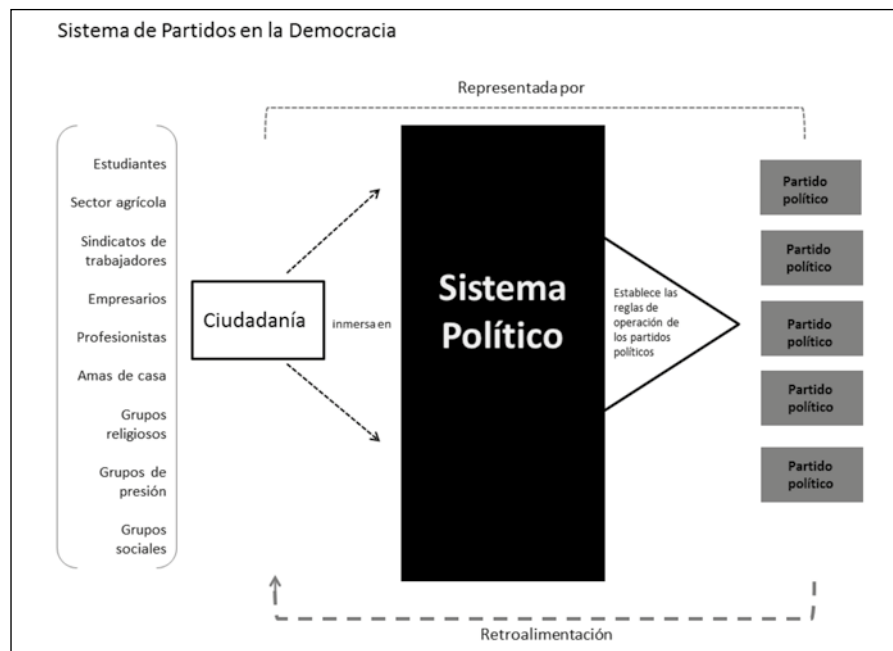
Sistema de Partidos en la Democracia

Representada por

Estudiantes

Sector agrícola

Sindicatos de trabajadores

Empresarios

Profesionistas

Amas de casa

Grupos religiosos

Grupos de presión

Grupos sociales

Ciudadanía

inmersa en

Sistema Político

Establece las reglas de operación de los partidos políticos

Partido político

Partido político

Partido político

Partido político

Partido político

Retroalimentación